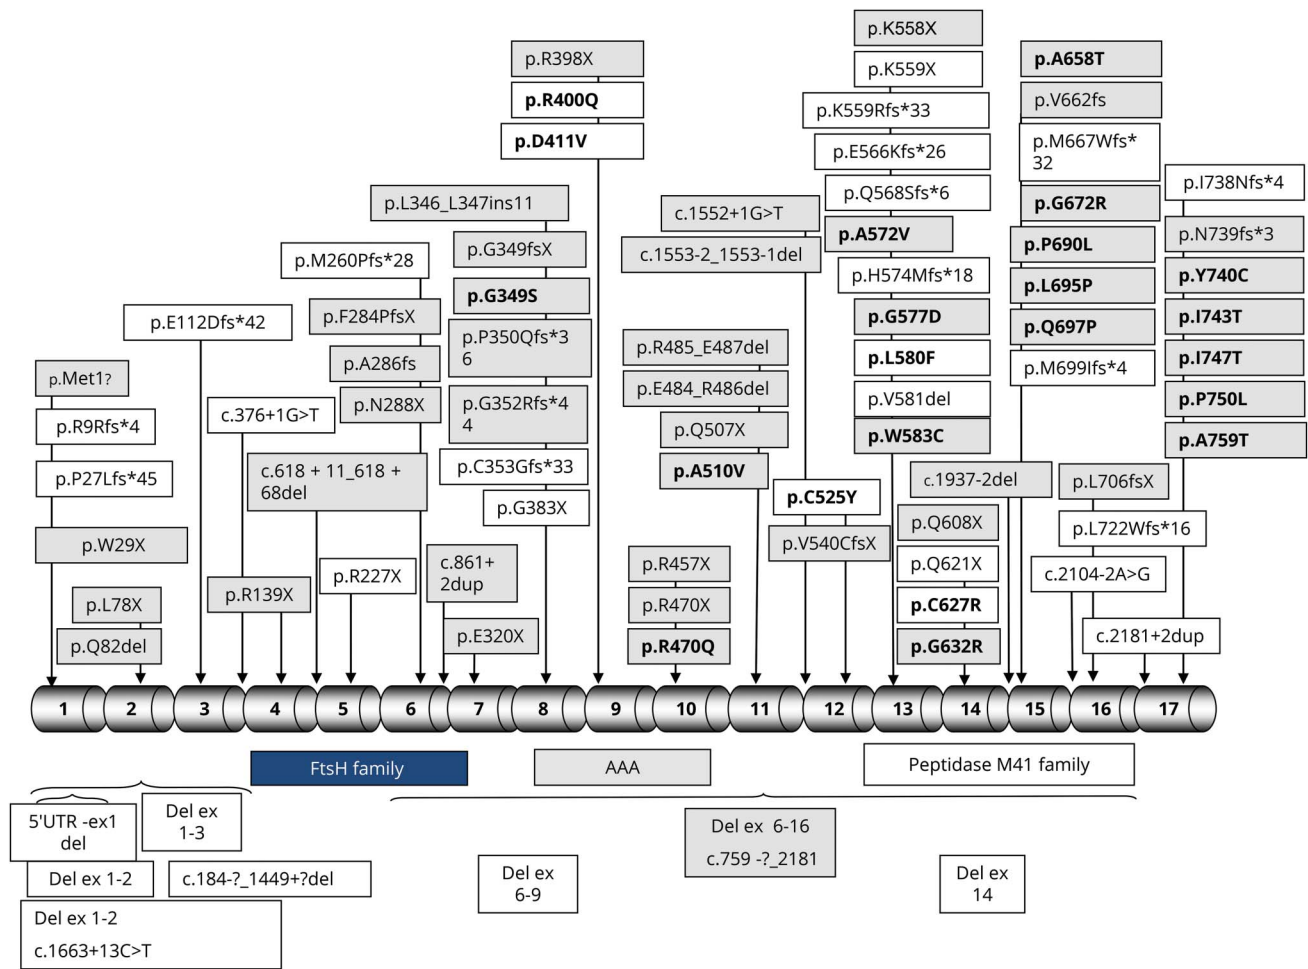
p.R398X
p.R400Q
p.D411V

p.K558X
p.K559X
p.K559Rfs*33
p.E566Kfs*26
p.Q568Sfs*6
p.A572V
p.H574Mfs*18
p.G577D
p.L580F
p.V581del
p.W583C

p.A658T
p.V662fs
p.M667Wfs*32
p.G672R
p.P690L
p.L695P
p.Q697P
p.M699Ifs*4

p.I738Nfs*4
p.N739fs*3
p.Y740C
p.I743T
p.I747T
p.P750L
p.A759T

p.L346_L347ins11
p.G349fsX
p.G349S
p.P350Qfs*36
p.G352Rfs*44
p.C353Gfs*33
p.G383X

c.1552+1G>T
c.1553-2_1553-1del

p.M260Pfs*28
p.F284PfsX
p.A286fs
p.N288X

p.E112Dfs*42

p.Met1?
p.R9Rfs*4
p.P27Lfs*45
p.W29X
p.L78X
p.Q82del

c.376+1G>T
c.618 + 11_618 + 68del
p.R139X
p.R227X
c.861+2dup
p.E320X

p.R485_E487del
p.E484_R486del
p.Q507X
p.A510V
p.R457X
p.R470X
p.R470Q

p.C525Y
p.V540CfsX

c.1937-2del
p.Q608X
p.Q621X
p.C627R
p.G632R

p.L706fsX
p.L722Wfs*16
c.2104-2A>G
c.2181+2dup

1 2 3 4 5 6 7 8 9 10 11 12 13 14 15 16 17

FtsH family
AAA
Peptidase M41 family

5'UTR -ex1 del
Del ex 1-3
Del ex 1-2
c.184-?_1449+?del
Del ex 1-2
c.1663+13C>T
Del ex 6-9
Del ex 6-16
c.759 -?_2181
Del ex 14